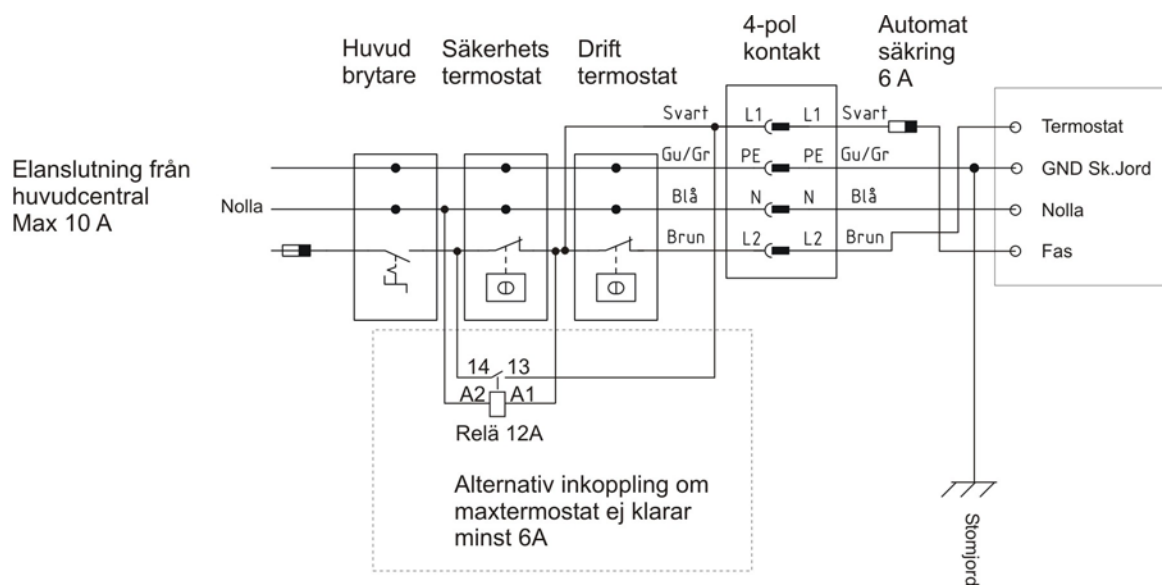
Huvud brytare

Säkerhets termostat

Drift termostat

4-pol kontakt

Automat säkring 6 A

Elanslutning från huvudcentral Max 10 A

Nolla

Svart

Gu/Gr

Blå

Brun

L1 L1

PE PE

N N

L2 L2

Svart

Gu/Gr

Blå

Brun

Termostat

GND Sk.Jord

Nolla

Fas

14 13

A2 A1

Relä 12A

Alternativ inkoppling om maxtermostat ej klarar minst 6A

Stomjord